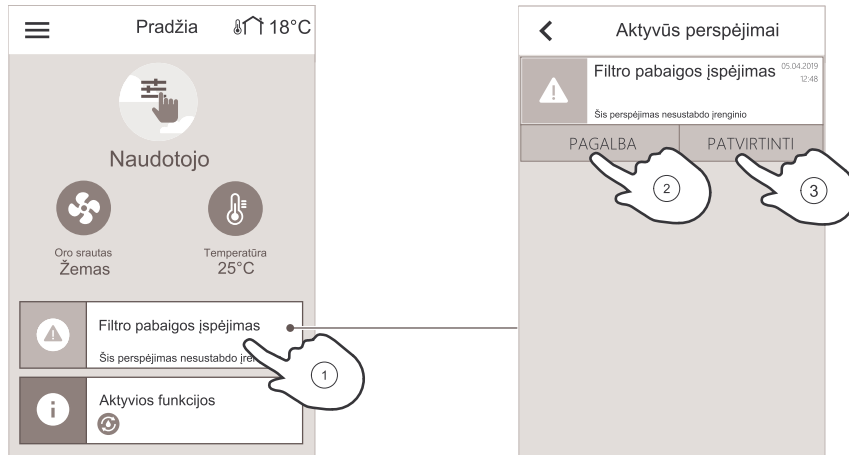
Pradžia 18°C

Naudotojo

Oro srautas
Žemas

Temperatūra
25°C

Filtro pabaigos įspėjimas
Šis perspėjimas nesustabdo įre

1

Aktyvios funkcijos

Aktyvūs perspėjimai

Filtro pabaigos įspėjimas 05.04.2019 12:48
Šis perspėjimas nesustabdo įrenginio

PAGALBA
PATVIRTINTI

2

3